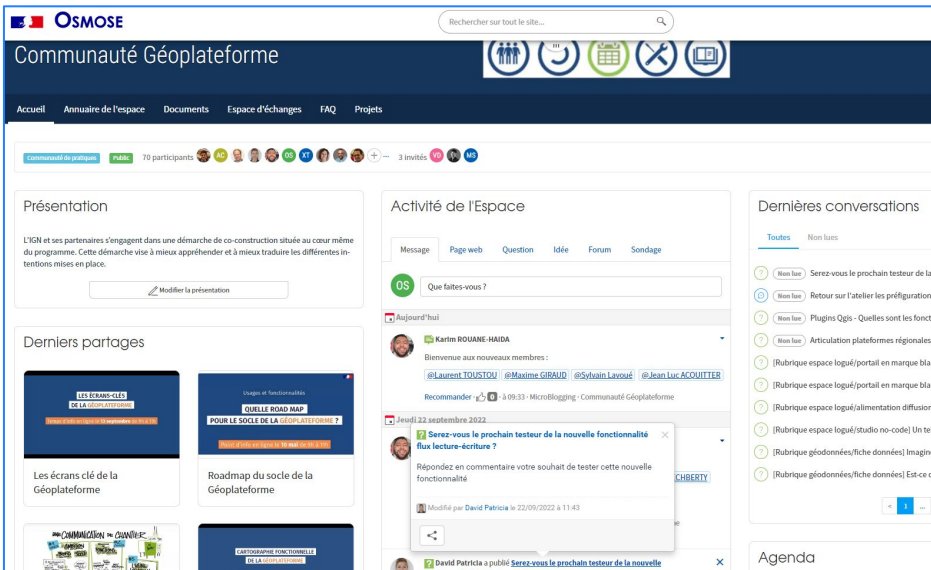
OSMOSE

Rechercher sur tout le site...

Communauté Géoplateforme

Accueil Annuaire de l'espace Documents Espace d'échanges FAQ Projets

Communauté de pratiques Public 70 participants AC OS XT ... 3 invités VD MS

Présentation

L'IGN et ses partenaires s'engagent dans une démarche de co-construction située au cœur même du programme. Cette démarche vise à mieux appréhender et à mieux traduire les différentes intentions mises en place.

Modifier la présentation

Derniers partages

LES ÉCRANS-CLÉS DE LA GÉOPLATEFORME

Les écrans clé de la Géoplateforme

Usages et fonctionnalités
QUELLE ROAD MAP POUR LE SOCLE DE LA GÉOPLATEFORME ?

Roadmap du socle de la Géoplateforme

COMMUNICATION DU CHANTIER

CARTOGRAPHIE FONCTIONNELLE DE LA GÉOPLATEFORME

Activité de l'Espace

Message Page web Question Idée Forum Sondage

OS Que faites-vous ?

Aujourd'hui

Karim ROUANE-HAIDA

Bienvenue aux nouveaux membres :

@Laurent TOUSTOU @Maxime GIRAUD @Sylvain Lavoué @Jean Luc ACQUITTER

Recommander 0 · à 09:33 · MicroBlogging · Communauté Géoplateforme

Jeudi 22 septembre 2022

Serez-vous le prochain testeur de la nouvelle fonctionnalité flux lecture-écriture ?

Répondez en commentaire votre souhait de tester cette nouvelle fonctionnalité

Modifié par David Patricia le 22/09/2022 à 11:43

CHBERTY

David Patricia a publié Serez-vous le prochain testeur de la nouvelle

Dernières conversations

Toutes Non lues

Non lue Serez-vous le prochain testeur de la
Non lue Retour sur l'atelier les préfiguration
Non lue Plugins Qgis - Quelles sont les fonct
Non lue Articulation plateformes régionales
[Rubrique espace logué/portail en marque bla
[Rubrique espace logué/portail en marque bla
[Rubrique espace logué/alimentation diffusion
[Rubrique espace logué/studio no-code] Un te
[Rubrique géodonnées/fiche données] Imagin
[Rubrique géodonnées/fiche données] Est-ce

< 1 ...

Agenda